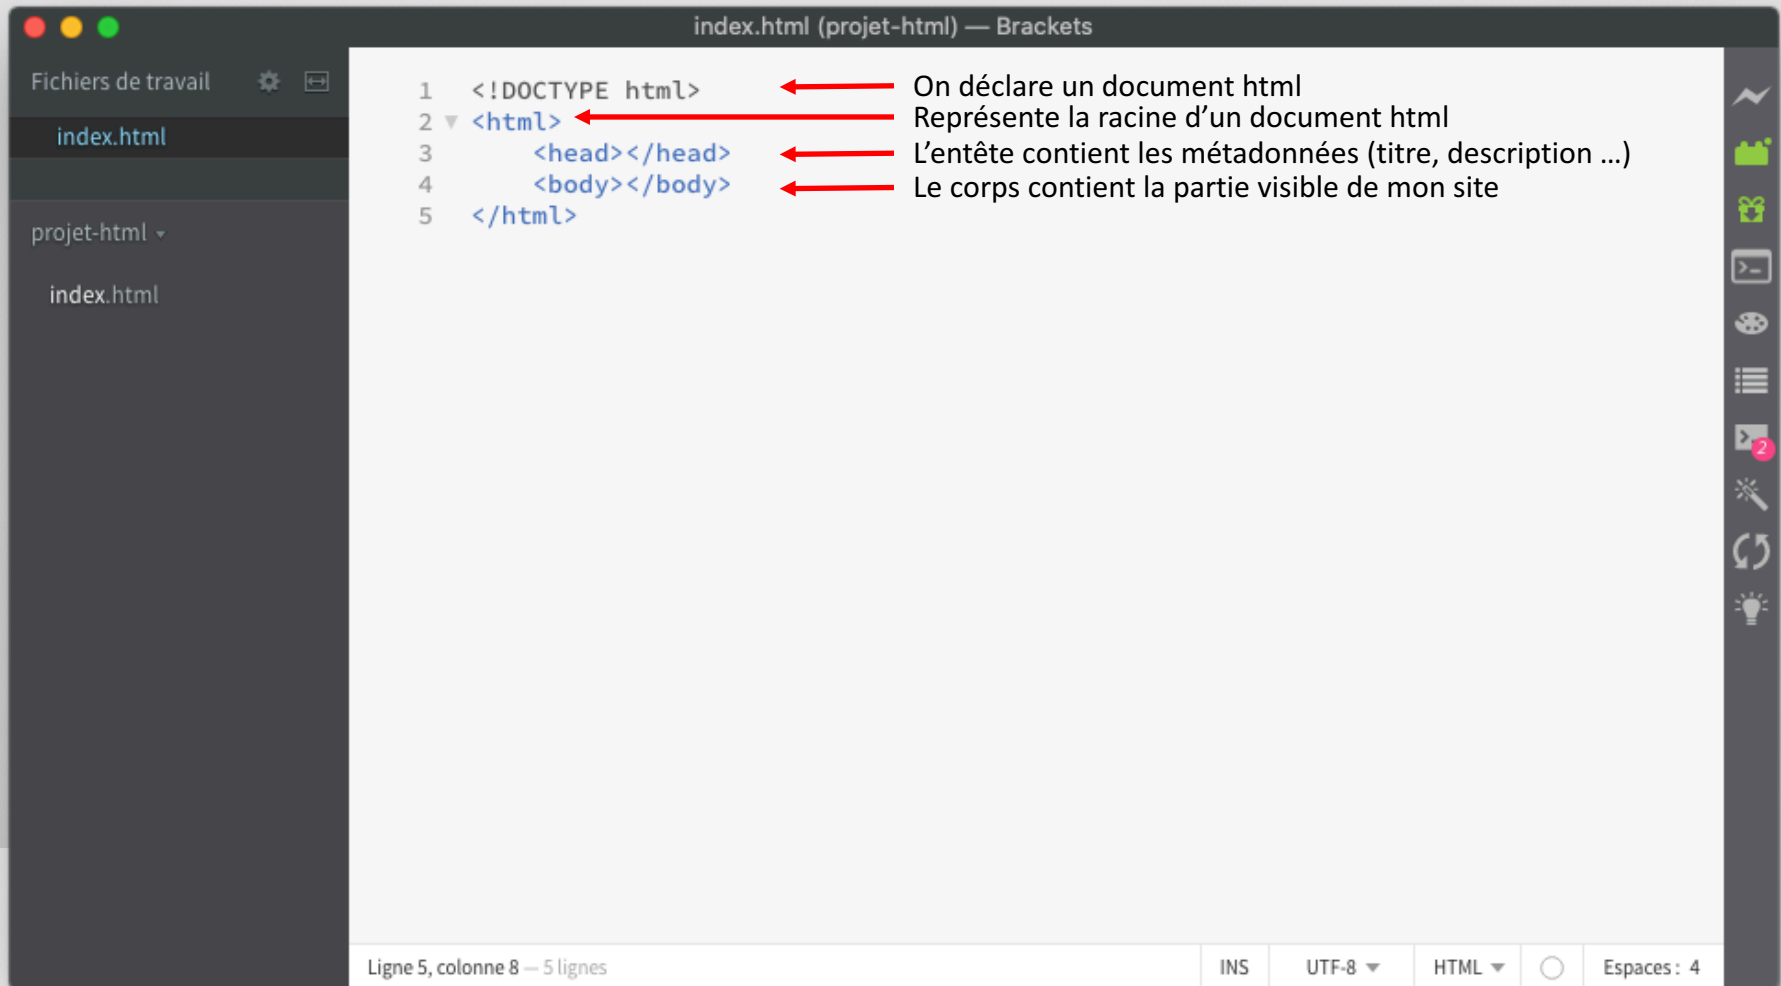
index.html (projet-html) — Brackets

Fichiers de travail

index.html

projet-html

index.html

1 <!DOCTYPE html>
2 <html>
3 <head></head>
4 <body></body>
5 </html>

On déclare un document html
Représente la racine d'un document html
L'entête contient les métadonnées (titre, description ...)
Le corps contient la partie visible de mon site

2

Ligne 5, colonne 8 — 5 lignes | INS | UTF-8 | HTML | Espaces : 4